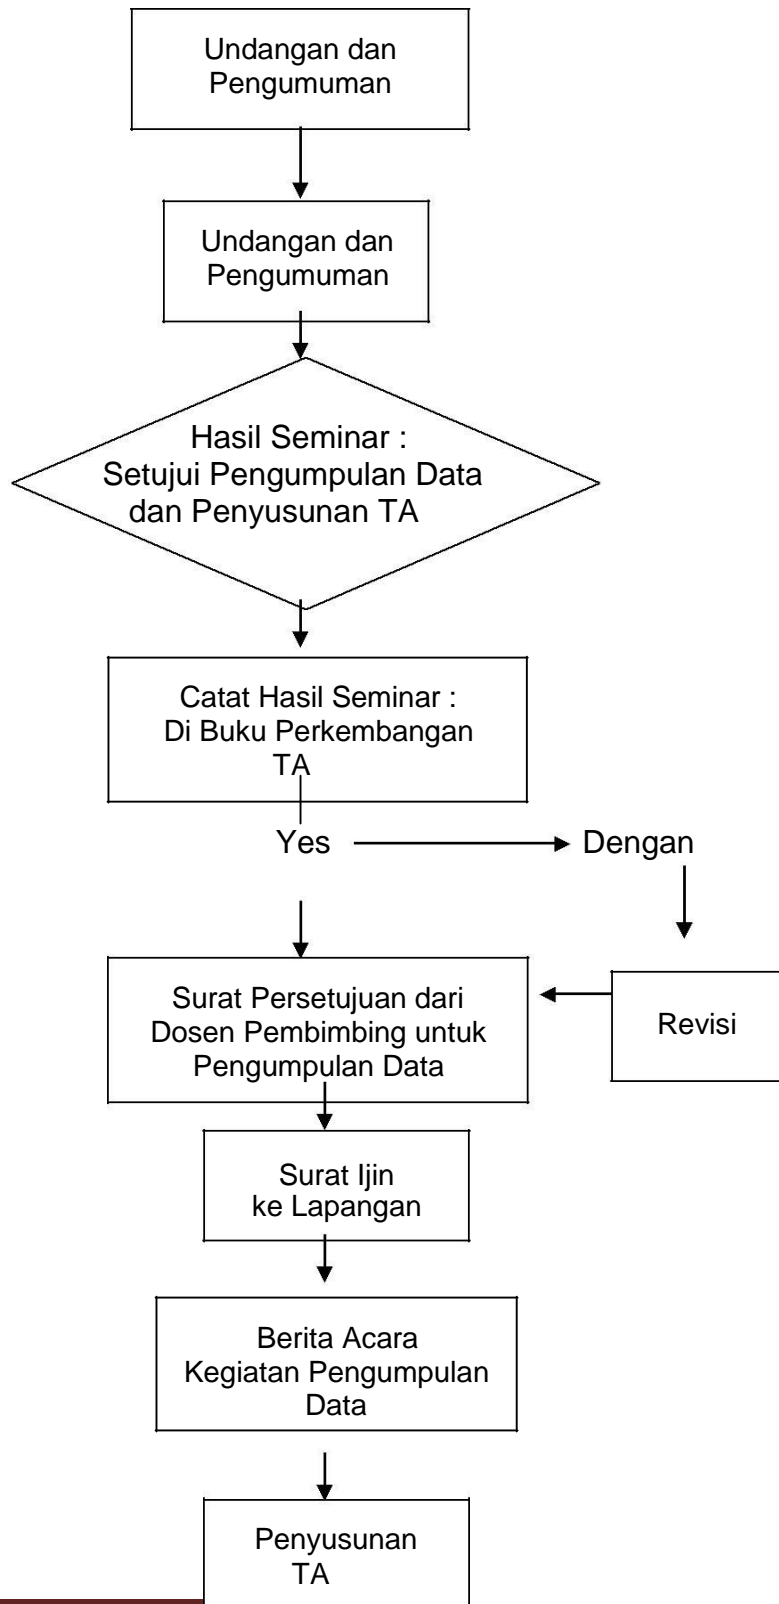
Undangan dan Pengumuman

Undangan dan Pengumuman

Hasil Seminar : Setujui Pengumpulan Data dan Penyusunan TA

Catat Hasil Seminar : Di Buku Perkembangan TA

Yes

Dengan

Surat Persetujuan dari Dosen Pembimbing untuk Pengumpulan Data

Revisi

Surat Ijin ke Lapangan

Berita Acara Kegiatan Pengumpulan Data

Penyusunan TA